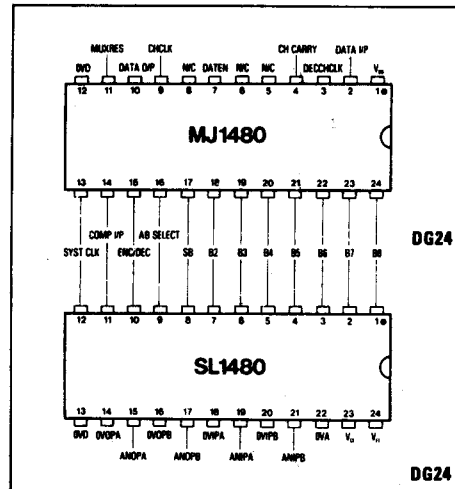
0VD MUXRES DATA O/P CHCLK N/C DATEN N/C N/C CH CARRY DECCHCLK DATA I/P $V_{SS}$

12 11 10 9 8 7 6 5 4 3 2 1

MJ1480

13 14 15 16 17 18 19 20 21 22 23 24

SYST CLK COMP I/P ENC/DEC AB SELECT SB B2 B3 B4 B5 B6 B7 B8

DG24

12 11 10 9 8 7 6 5 4 3 2 1

SL1480

13 14 15 16 17 18 19 20 21 22 23 24

0VD 0VOPA ANOPA 0VOPB ANOPB 0VIPA ANIPA 0VIPB ANIPB 0VA $V_{cc}$ $V_{H}$

DG24